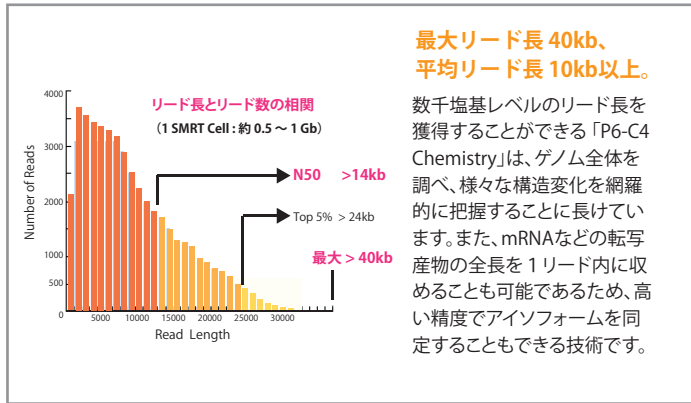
最大リード長 40kb、
平均リード長 10kb以上。

数千塩基レベルのリード長を獲得することができる「P6-C4 Chemistry」は、ゲノム全体を調べ、様々な構造変化を網羅的に把握することに長けています。また、mRNAなどの転写産物の全長を１リード内に収めることも可能であるため、高い精度でアイソフォームを同定することもできる技術です。

リード長とリード数の相関
（1 SMRT Cell : 約 0.5 ～ 1 Gb）

Number of Reads
4000
3000
2000
1000
500
0
5000
10000
15000
20000
25000
30000
Read Length

N50 >14kb
Top 5% > 24kb
最大 > 40kb